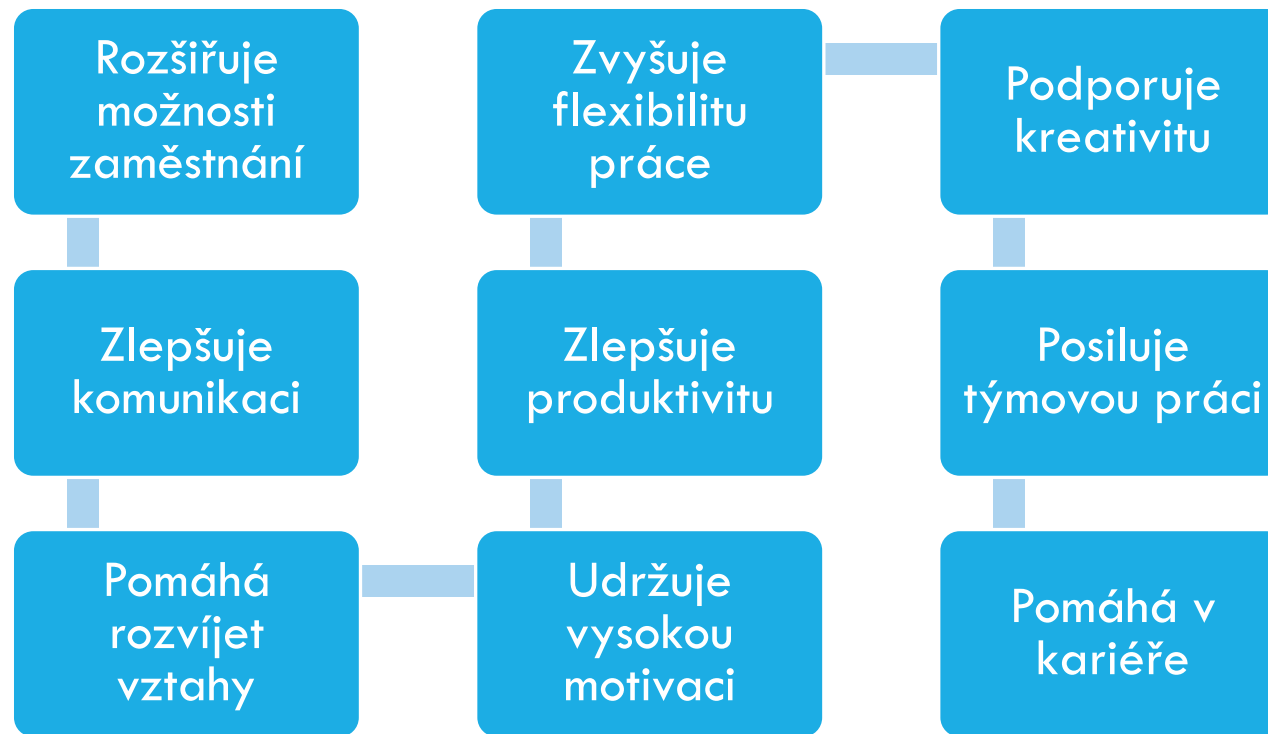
Rozšiřuje možnosti zaměstnání

Zlepšuje komunikaci

Pomáhá rozvíjet vztahy

Udržuje vysokou motivaci

Zlepšuje produktivitu

Zvyšuje flexibilitu práce

Podporuje kreativitu

Posiluje týmovou práci

Pomáhá v kariéře